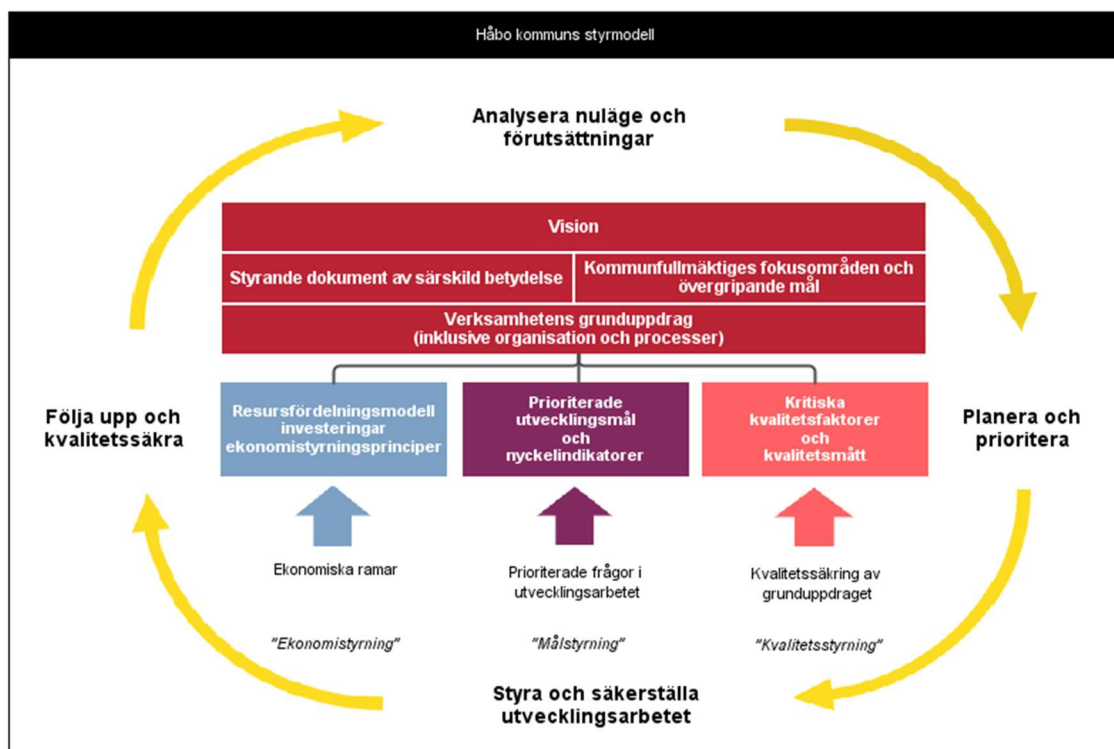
Håbo kommuns styrmodell

Analysera nuläge och förutsättningar

Vision

Styrande dokument av särskild betydelse

Kommunfullmäktiges fokusområden och övergripande mål

Verksamhetens grunduppdrag (inklusive organisation och processer)

Följa upp och kvalitetssäkra

Resursfördelningsmodell investeringar ekonomistyrningsprinciper

Prioriterade utvecklingsmål och nyckelindikatorer

Kritiska kvalitetsfaktorer och kvalitetsmått

Planera och prioritera

Ekonomiska ramar

Prioriterade frågor i utvecklingsarbetet

Kvalitetssäkring av grunduppdraget

"Ekonomistyrning"

"Målstyrning"

"Kvalitetsstyrning"

Styra och säkerställa utvecklingsarbetet